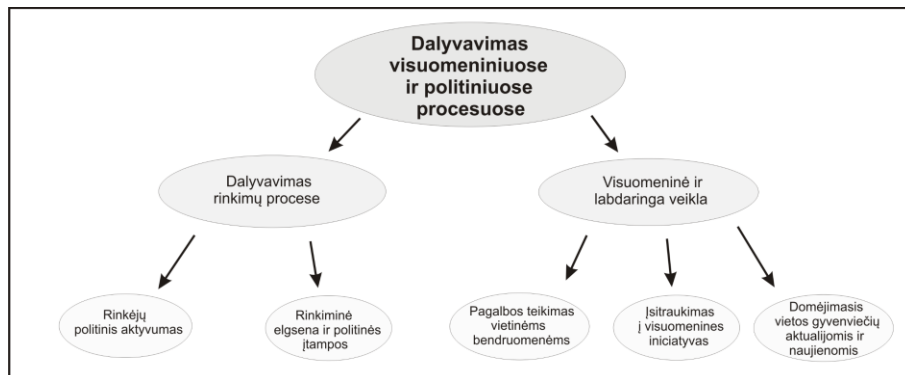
Dalyvavimas visuomeniniuose ir politiniuose procesuose

Dalyvavimas rinkimų procese

Visuomeninė ir labdaringa veikla

Rinkėjų politinis aktyvumas

Rinkiminė elgsena ir politinės įtampos

Pagalbos teikimas vietinėms bendruomenėms

Įsitraukimas į visuomenines iniciatyvas

Domėjimasis vietos gyvenviečių aktualijomis ir naujienomis